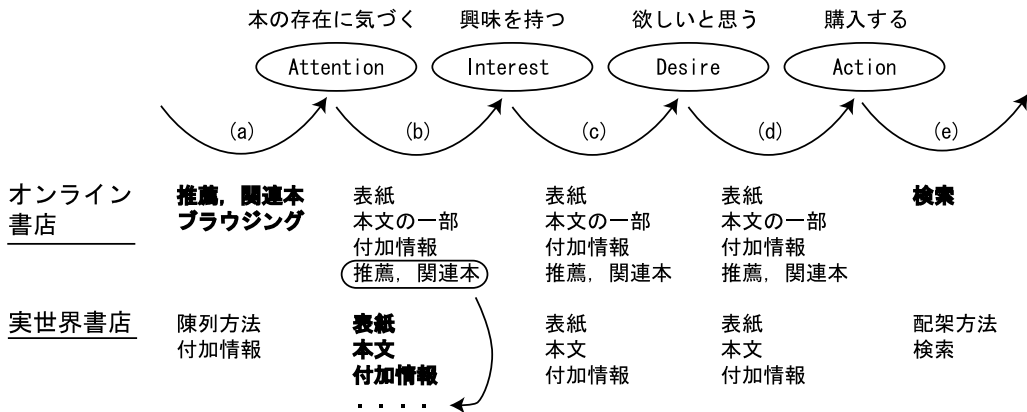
本の存在に気づく　興味を持つ　欲しいと思う　購入する

Attention　Interest　Desire　Action

(a)　(b)　(c)　(d)　(e)

| | (a) | (b) | (c) | (d) | (e) |
|---|---|---|---|---|---|
| オンライン書店 | **推薦，関連本** **ブラウジング** | 表紙 本文の一部 付加情報 推薦，関連本 | 表紙 本文の一部 付加情報 推薦，関連本 | 表紙 本文の一部 付加情報 推薦，関連本 | **検索** |
| 実世界書店 | 陳列方法 付加情報 | **表紙** **本文** **付加情報** ・・・・ | 表紙 本文 付加情報 | 表紙 本文 付加情報 | 配架方法 検索 |